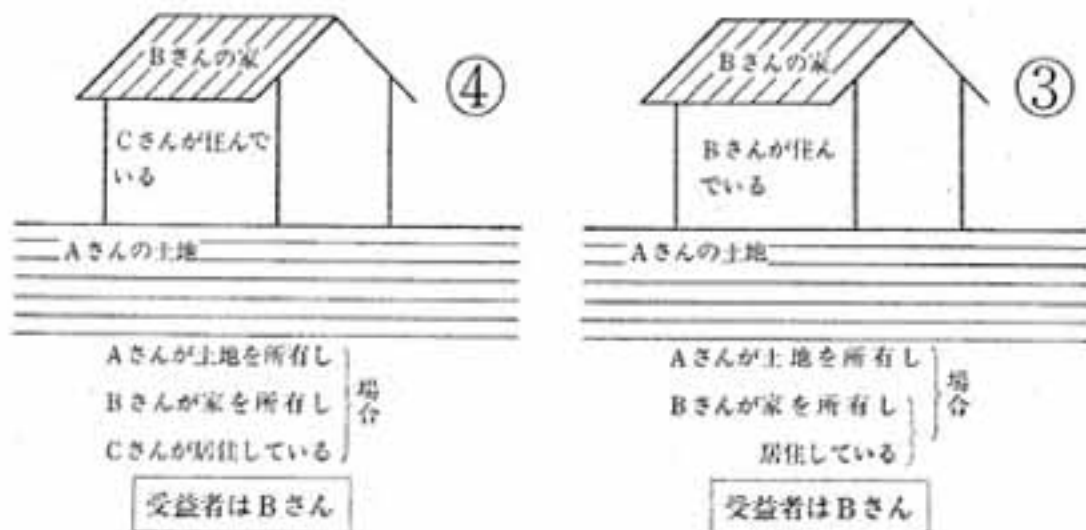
Bさんの家

④

Cさんが住んでいる

Aさんの土地

Aさんが土地を所有し
Bさんが家を所有し
Cさんが居住している
場合

受益者はBさん

Bさんの家

③

Bさんが住んでいる

Aさんの土地

Aさんが土地を所有し
Bさんが家を所有し
居住している
場合

受益者はBさん